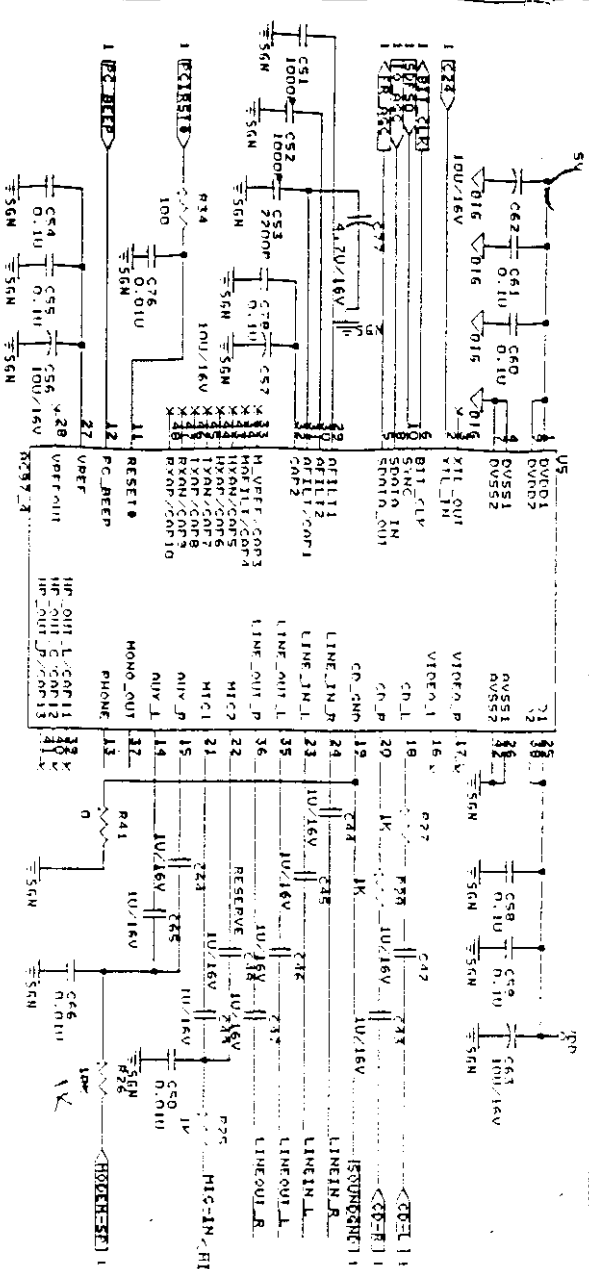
PC_BEEP
PCIRST#
CS1 1000P
CS2 1000P
CS3 2200P
SGN
BIT_CLK
SDATA_OUT
SYNC
SDATA_IN
CZ4
10U/16V
S4
DIG
C62
C61 0.1U
C60 0.1U
CS4 0.1U
CS5 0.1U
CS6 10U/16V
R34 100
C76 0.01U
10U/16V
C78 0.1U
CS7
4.7U/16V
DVDD1
DVDD2
DVSS1
DVSS2
XTL_OUT
XTL_IN
BIT_CLK
SYNC
SDATA_IN
SDATA_OUT
AFILT1
AFILT2
CAP2
AFILT/CAP1
M_VREF/CAP3
MAFILT/CAP4
HXAN/CAP5
HXAP/CAP6
TXAN/CAP7
TXAP/CAP8
RXAN/CAP9
RXAP/CAP10
RESET#
PC_BEEP
VREF
VREFOUT
U5
AVSS1
AVSS2
VIDEO_R
VIDEO_L
CD_L
CD_R
CD_GND
LINE_IN_R
LINE_IN_L
LINE_OUT_L
LINE_OUT_R
MIC2
MIC1
AUX_R
AUX_L
MONO_OUT
PHONE
HP_OUT_L/CAP11
HP_OUT_C/CAP12
HP_OUT_R/CAP13
AC97_1
C58 0.1U
C59 0.1U
C63 10U/16V
R27 1K
R28 1K
C47
C48
C44 10U/16V
C45
C46
C43
C42
10U/16V
RESERVE
R41 0
C66 0.01U
C50 0.01U
R26 1K
R25
CD_L
CD_R
CD_GND
LINEIN_R
LINEIN_L
LINEOUT_L
LINEOUT_R
MIC-IN_FI
MODEM-SE